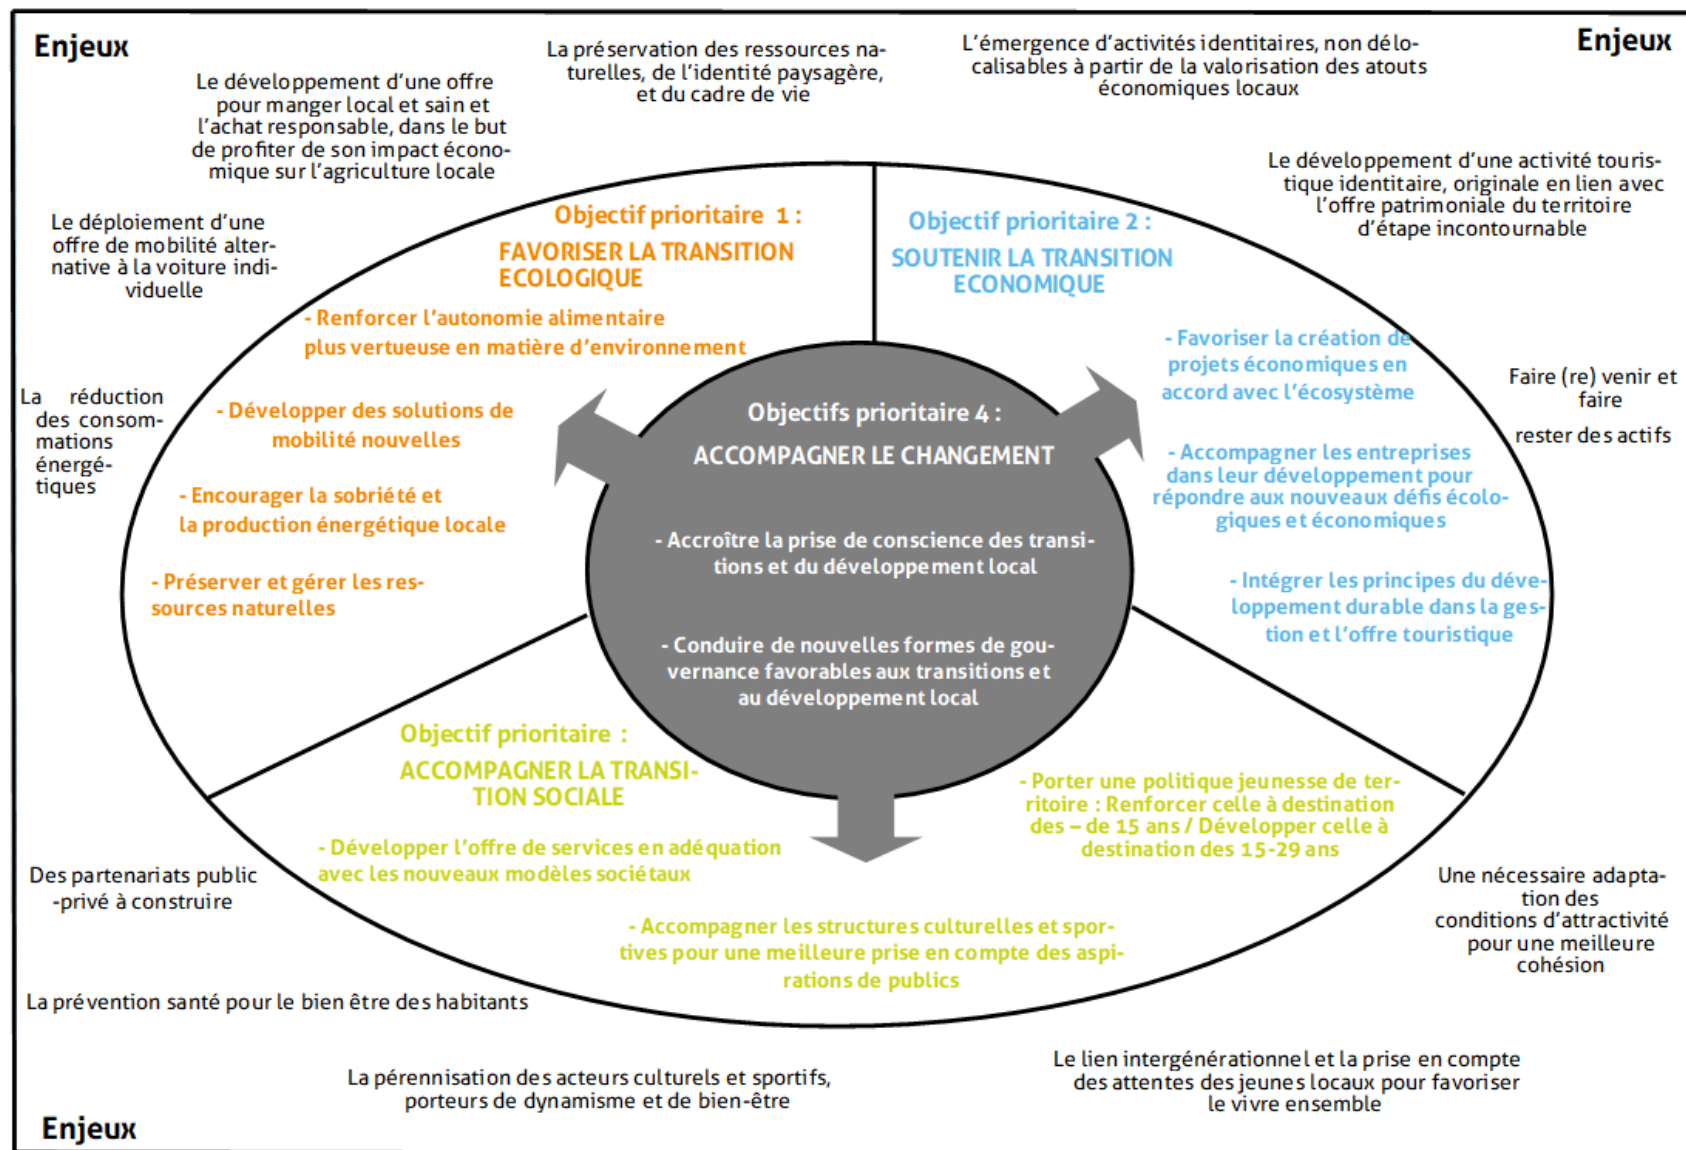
Enjeux

Le développement d'une offre pour manger local et sain et l'achat responsable, dans le but de profiter de son impact économique sur l'agriculture locale

La préservation des ressources naturelles, de l'identité paysagère, et du cadre de vie

L'émergence d'activités identitaires, non délocalisables à partir de la valorisation des atouts économiques locaux

Enjeux

Le développement d'une activité touristique identitaire, originale en lien avec l'offre patrimoniale du territoire d'étape incontournable

Le déploiement d'une offre de mobilité alternative à la voiture individuelle

Objectif prioritaire 1 :
FAVORISER LA TRANSITION ECOLOGIQUE

- Renforcer l'autonomie alimentaire plus vertueuse en matière d'environnement

- Développer des solutions de mobilité nouvelles

- Encourager la sobriété et la production énergétique locale

- Préserver et gérer les ressources naturelles

Objectif prioritaire 2 :
SOUTENIR LA TRANSITION ECONOMIQUE

- Favoriser la création de projets économiques en accord avec l'écosystème

- Accompagner les entreprises dans leur développement pour répondre aux nouveaux défis écologiques et économiques

- Intégrer les principes du développement durable dans la gestion et l'offre touristique

La réduction des consommations énergétiques

Faire (re) venir et faire rester des actifs

Objectifs prioritaire 4 :
ACCOMPAGNER LE CHANGEMENT

- Accroître la prise de conscience des transitions et du développement local

- Conduire de nouvelles formes de gouvernance favorables aux transitions et au développement local

Objectif prioritaire :
ACCOMPAGNER LA TRANSITION SOCIALE

- Développer l'offre de services en adéquation avec les nouveaux modèles sociétaux

- Porter une politique jeunesse de territoire : Renforcer celle à destination des – de 15 ans / Développer celle à destination des 15-29 ans

- Accompagner les structures culturelles et sportives pour une meilleure prise en compte des aspirations de publics

Des partenariats public -privé à construire

Une nécessaire adaptation des conditions d'attractivité pour une meilleure cohésion

La prévention santé pour le bien être des habitants

La pérennisation des acteurs culturels et sportifs, porteurs de dynamisme et de bien-être

Le lien intergénérationnel et la prise en compte des attentes des jeunes locaux pour favoriser le vivre ensemble

Enjeux